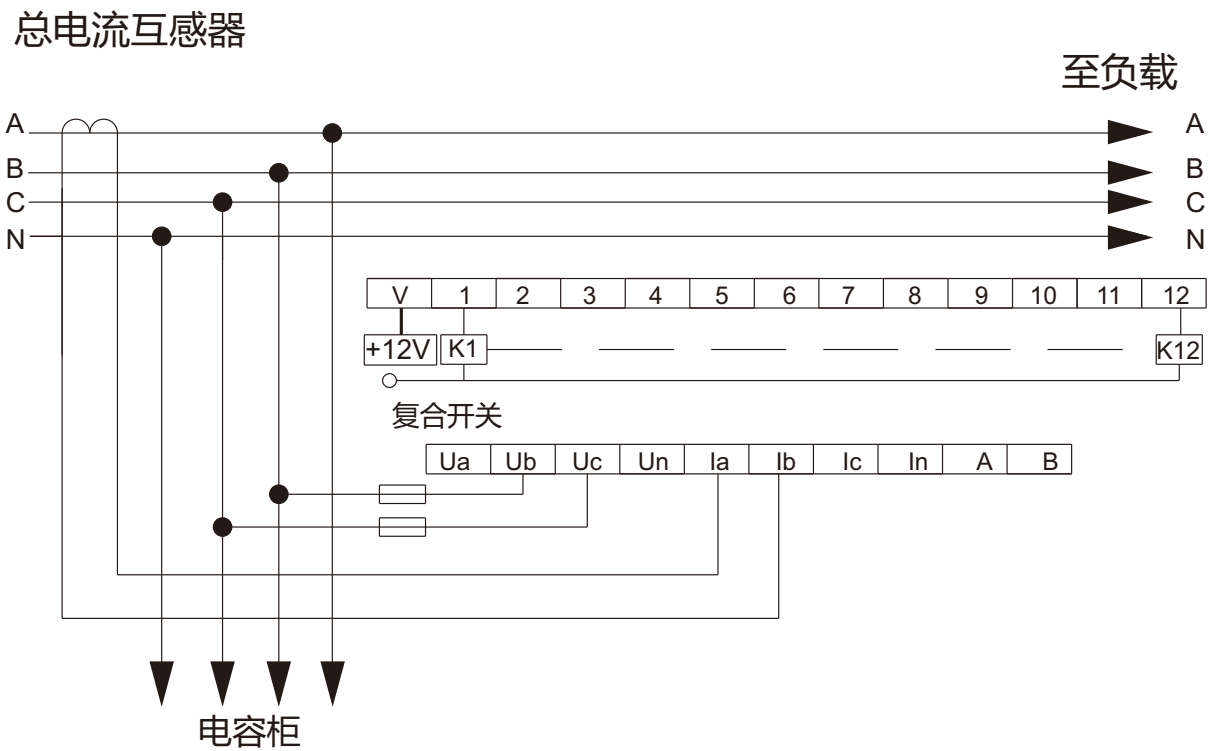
总电流互感器

至负载

A
B
C
N

A
B
C
N

| V | 1 | 2 | 3 | 4 | 5 | 6 | 7 | 8 | 9 | 10 | 11 | 12 |
|---|---|---|---|---|---|---|---|---|---|---|---|---|

+12V K1 K12

复合开关

| Ua | Ub | Uc | Un | Ia | Ib | Ic | In | A | B |
|---|---|---|---|---|---|---|---|---|---|

电容柜